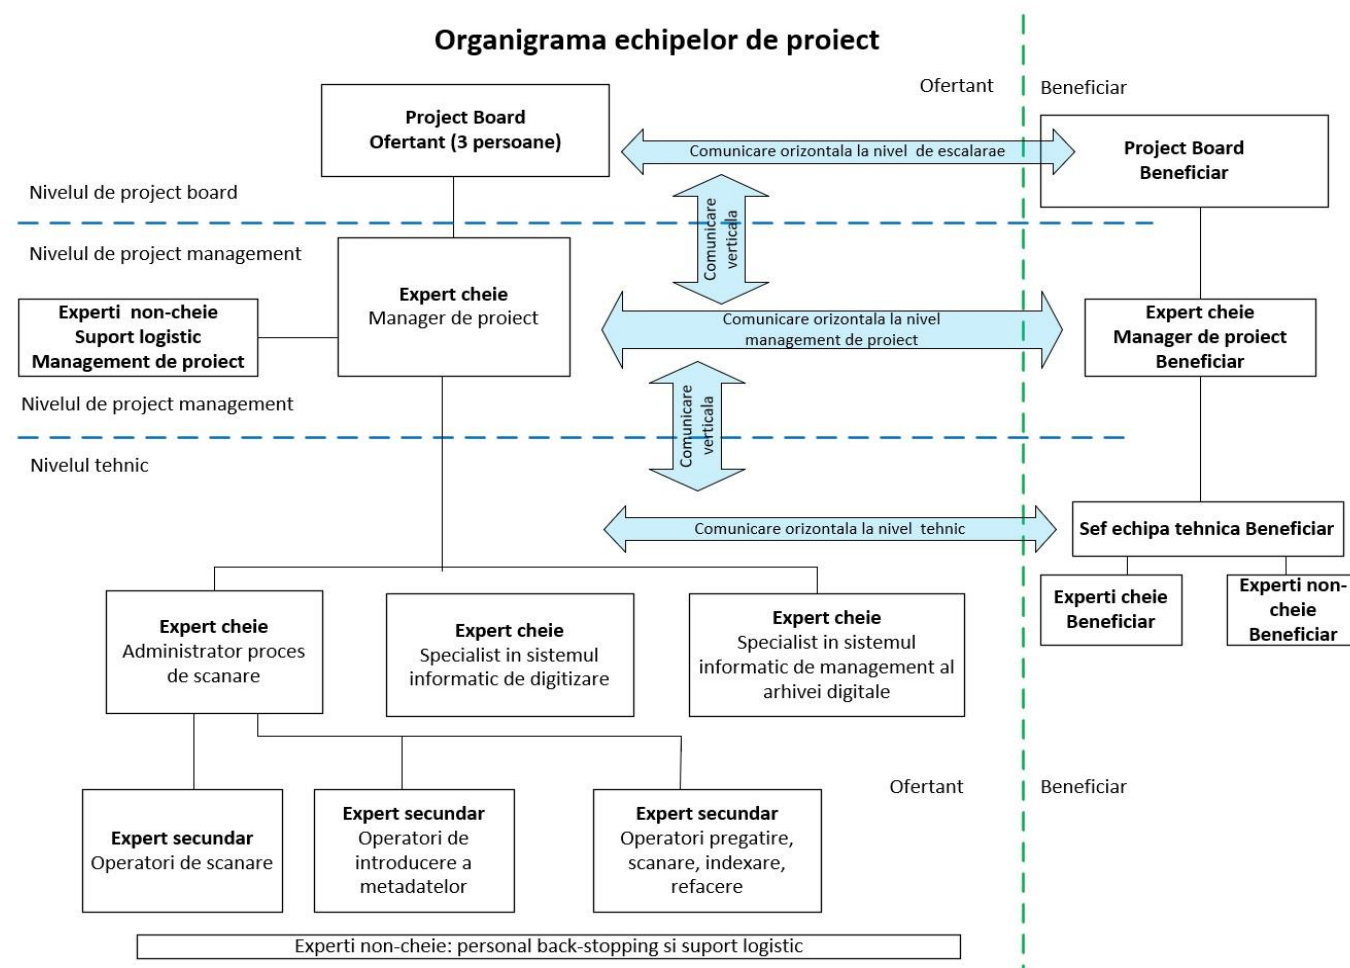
Organigrama echipelor de proiect

Ofertant

Beneficiar

Project Board
Ofertant (3 persoane)

Comunicare orizontala la nivel de escalarae

Project Board
Beneficiar

Nivelul de project board

Nivelul de project management

Comunicare verticala

Expert cheie
Manager de proiect

Experti non-cheie
Suport logistic
Management de proiect

Comunicare orizontala la nivel management de proiect

Expert cheie
Manager de proiect
Beneficiar

Nivelul de project management

Comunicare verticala

Nivelul tehnic

Comunicare orizontala la nivel tehnic

Sef echipa tehnica Beneficiar

Experti cheie
Beneficiar

Experti non-cheie
Beneficiar

Expert cheie
Administrator proces de scanare

Expert cheie
Specialist in sistemul informatic de digitizare

Expert cheie
Specialist in sistemul informatic de management al arhivei digitale

Ofertant

Beneficiar

Expert secundar
Operatori de scanare

Expert secundar
Operatori de introducere a metadatelor

Expert secundar
Operatori pregatire, scanare, indexare, refacere

Experti non-cheie: personal back-stopping si suport logistic